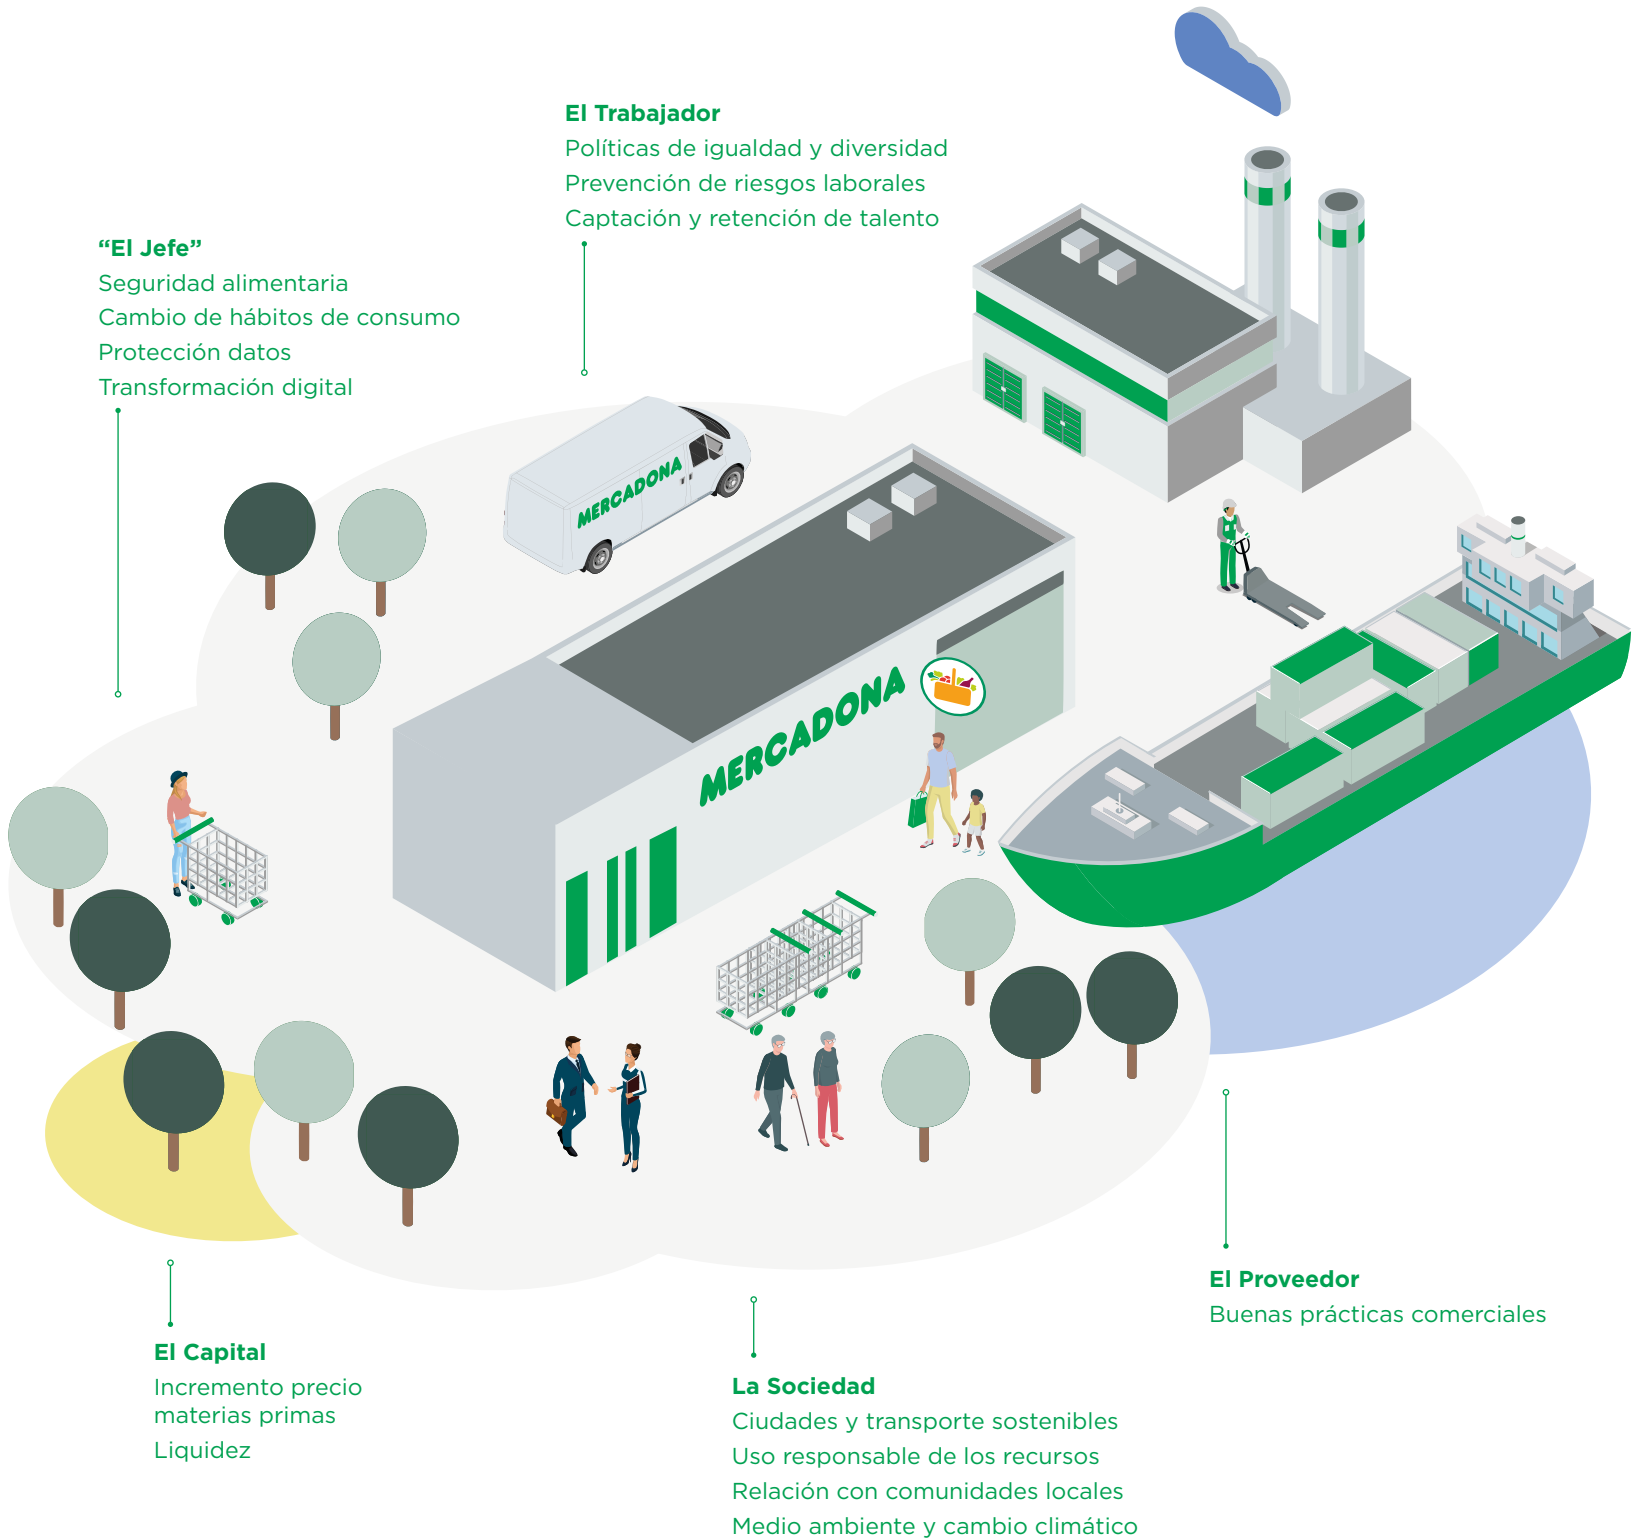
El Trabajador
Políticas de igualdad y diversidad
Prevención de riesgos laborales
Captación y retención de talento

“El Jefe”
Seguridad alimentaria
Cambio de hábitos de consumo
Protección datos
Transformación digital

MERCADONA

MERCADONA

El Capital
Incremento precio materias primas
Liquidez

La Sociedad
Ciudades y transporte sostenibles
Uso responsable de los recursos
Relación con comunidades locales
Medio ambiente y cambio climático

El Proveedor
Buenas prácticas comerciales